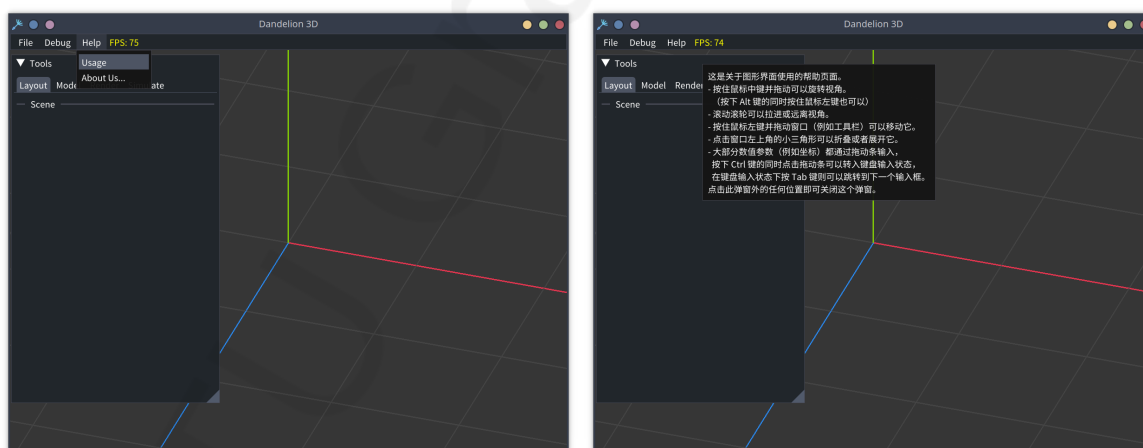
Dandelion 3D

File Debug Help FPS: 75

Usage

About Us...

▼ Tools

Layout Mode ate

Scene

Dandelion 3D

File Debug Help FPS: 74

▼ Tools

Layout Model Rende

Scene

这是关于图形界面使用的帮助页面。
- 按住鼠标中键并拖动可以旋转视角。
（按下 Alt 键的同时按住鼠标左键也可以）
- 滚动滚轮可以拉进或远离视角。
- 按住鼠标左键并拖动窗口（例如工具栏）可以移动它。
- 点击窗口左上角的小三角形可以折叠或者展开它。
- 大部分数值参数（例如坐标）都通过拖动条输入，
按下 Ctrl 键的同时点击拖动条可以转入键盘输入状态，
在键盘输入状态下按 Tab 键则可以跳转到下一个输入框。
点击此弹窗外的任何位置即可关闭这个弹窗。